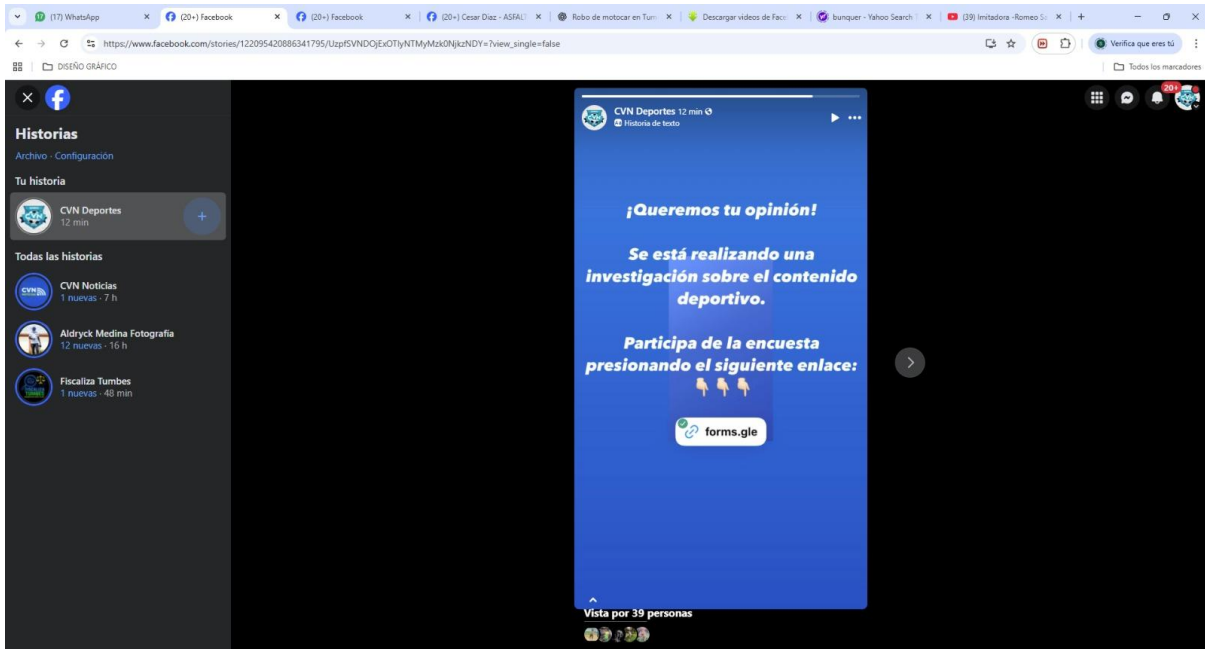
(17) WhatsApp
(20+) Facebook
(20+) Facebook
(20+) Cesar Diaz - ASFALT
Robo de motocar en Tum
Descargar videos de Face
bunquer - Yahoo Search
(39) Imitadora -Romeo S

https://www.facebook.com/stories/122095420886341795/UzpfSVNDOjExOTlyNTMyMzk0NjkzNDY=?view_single=false

Verifica que eres tú

DISEÑO GRÁFICO
Todos los marcadores

Historias
Archivo · Configuración
Tu historia
CVN Deportes
12 min
Todas las historias
CVN Noticias
1 nuevas · 7 h
Aldryck Medina Fotografía
12 nuevas · 16 h
Fiscaliza Tumbes
1 nuevas · 48 min

CVN Deportes 12 min
Historia de texto

¡Queremos tu opinión!

Se está realizando una investigación sobre el contenido deportivo.

Participa de la encuesta presionando el siguiente enlace:
👇👇👇

forms.gle

Vista por 39 personas

20+